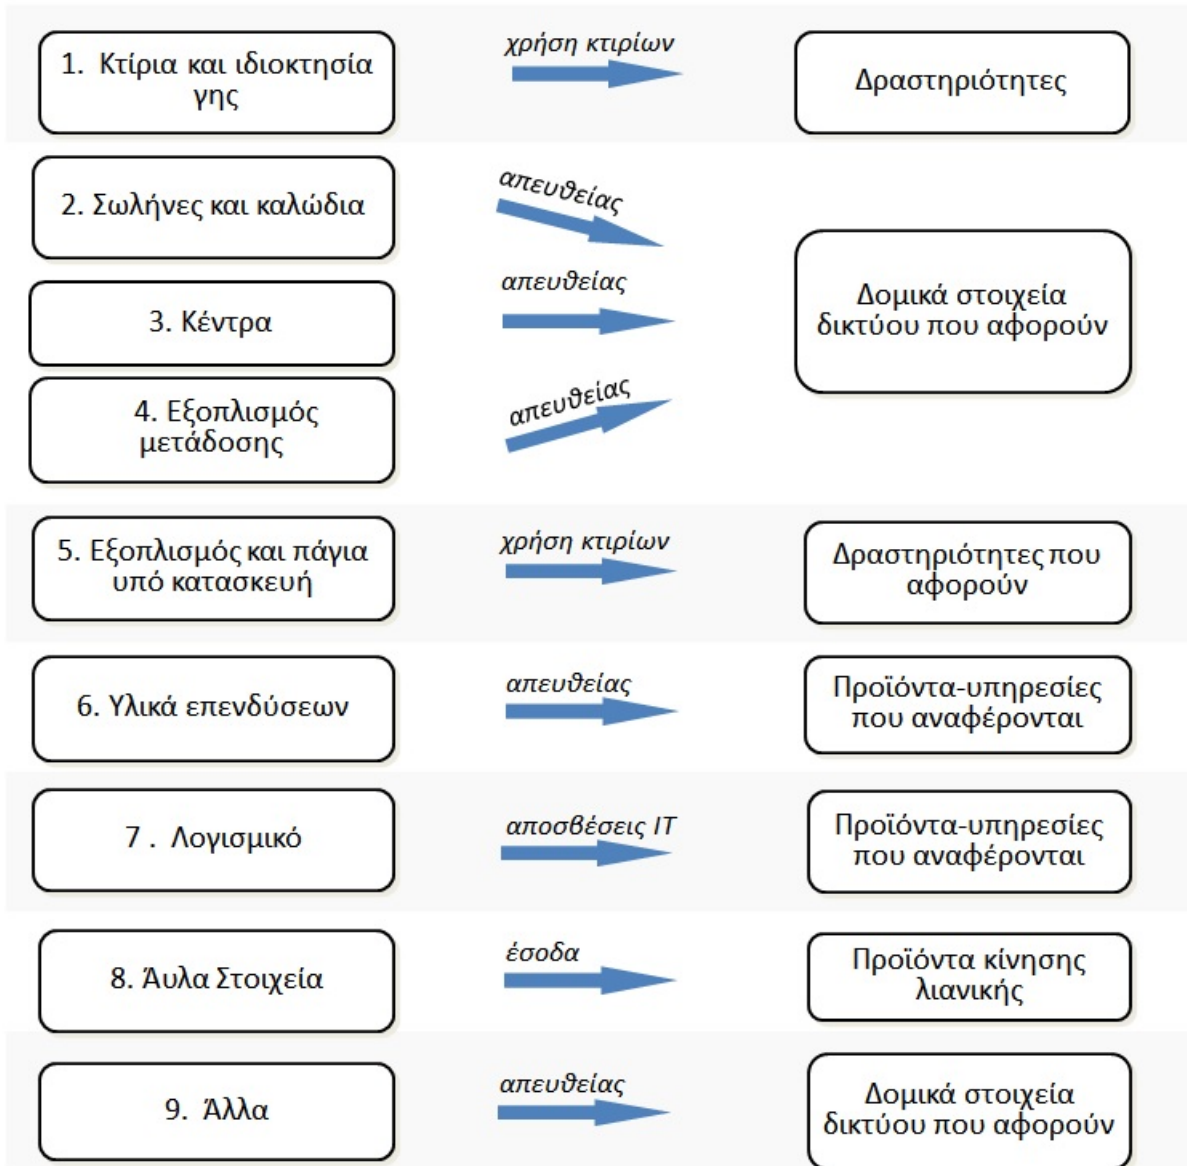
1. Κτίρια και ιδιοκτησία γης

χρήση κτιρίων

Δραστηριότητες

2. Σωλήνες και καλώδια

απευθείας

3. Κέντρα

απευθείας

4. Εξοπλισμός μετάδοσης

απευθείας

Δομικά στοιχεία δικτύου που αφορούν

5. Εξοπλισμός και πάγια υπό κατασκευή

χρήση κτιρίων

Δραστηριότητες που αφορούν

6. Υλικά επενδύσεων

απευθείας

Προϊόντα-υπηρεσίες που αναφέρονται

7 . Λογισμικό

αποσβέσεις IT

Προϊόντα-υπηρεσίες που αναφέρονται

8. Άυλα Στοιχεία

έσοδα

Προϊόντα κίνησης λιανικής

9. Άλλα

απευθείας

Δομικά στοιχεία δικτύου που αφορούν